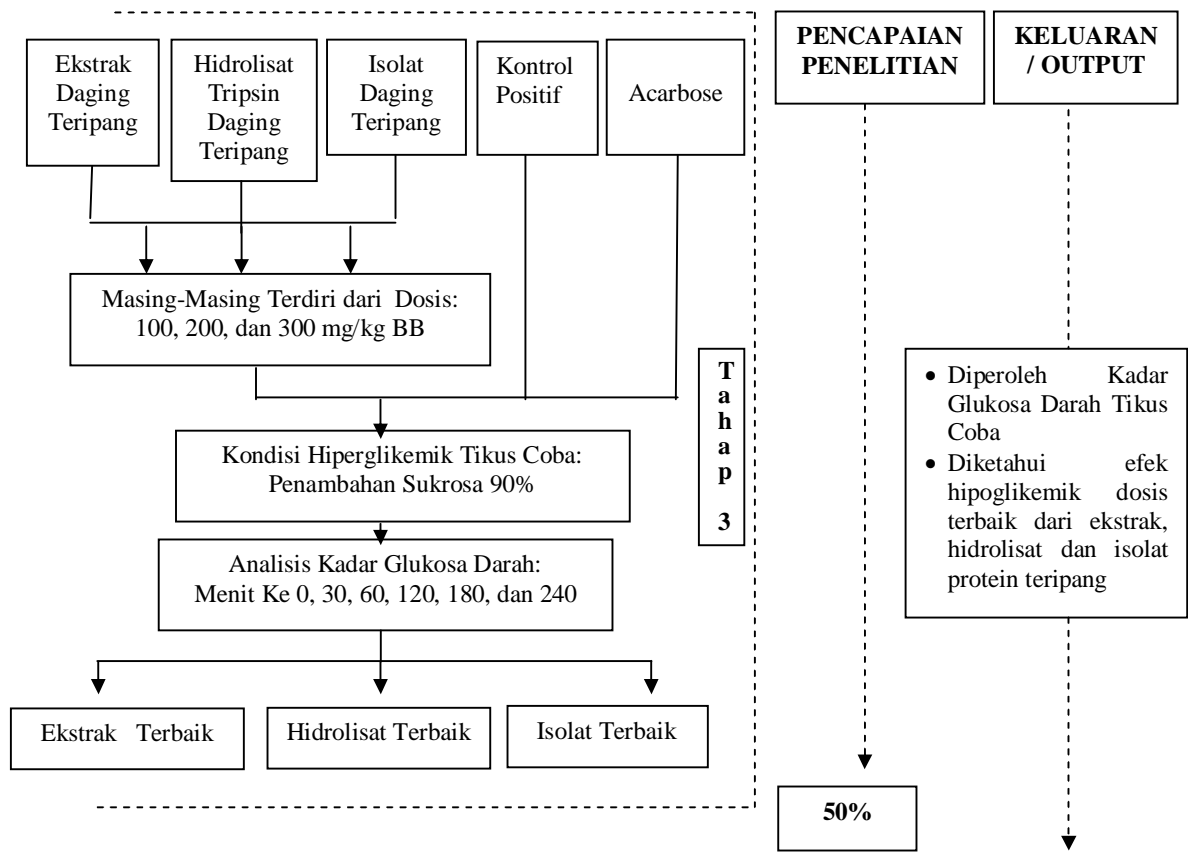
Ekstrak Daging Teripang

Hidrolisat Tripsin Daging Teripang

Isolat Daging Teripang

Kontrol Positif

Acarbose

PENCAPAIAN PENELITIAN

KELUARAN / OUTPUT

Masing-Masing Terdiri dari Dosis: 100, 200, dan 300 mg/kg BB

Tahap 3

Kondisi Hiperglikemik Tikus Coba: Penambahan Sukrosa 90%

Analisis Kadar Glukosa Darah: Menit Ke 0, 30, 60, 120, 180, dan 240

• Diperoleh Kadar Glukosa Darah Tikus Coba
• Diketahui efek hipoglikemik dosis terbaik dari ekstrak, hidrolisat dan isolat protein teripang

Ekstrak Terbaik

Hidrolisat Terbaik

Isolat Terbaik

50%